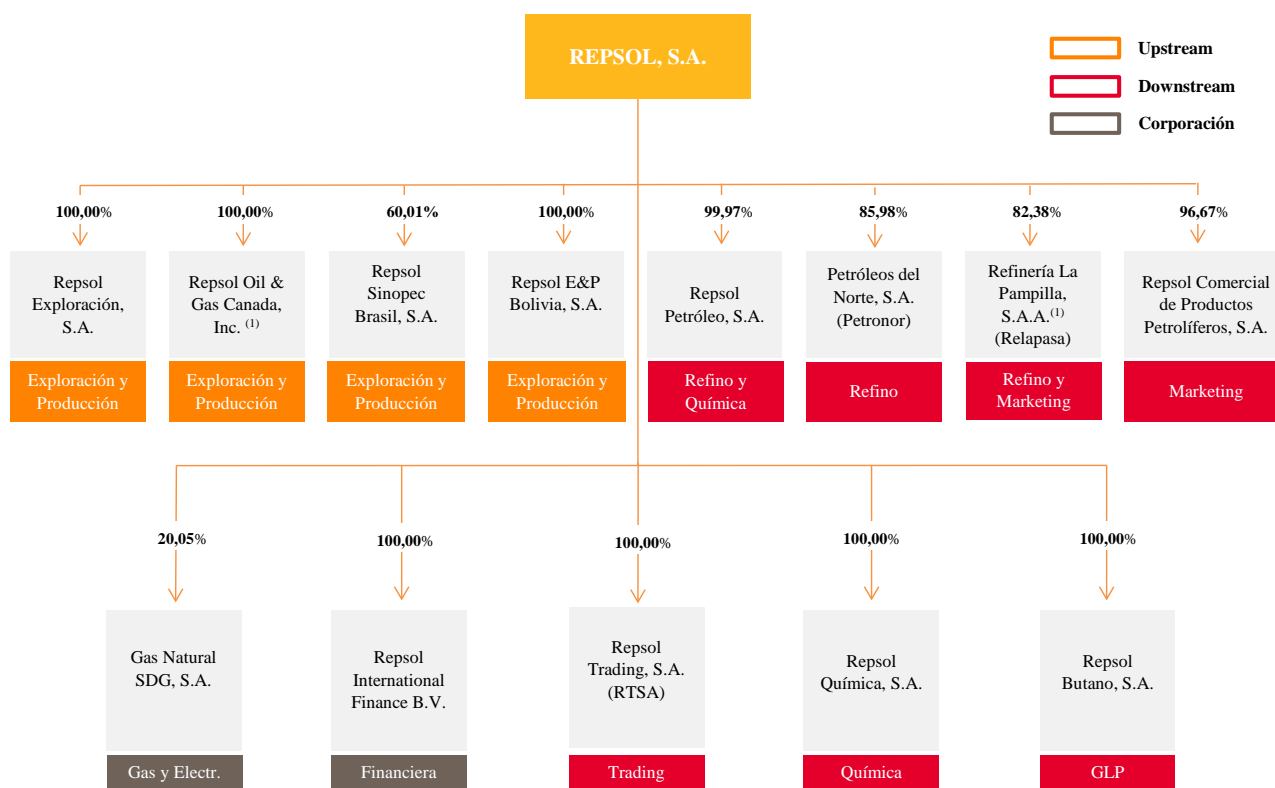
REPSOL, S.A.

Upstream
Downstream
Corporación

100,00%
Repsol Exploración, S.A.
Exploración y Producción

100,00%
Repsol Oil & Gas Canada, Inc. $^{(1)}$
Exploración y Producción

60,01%
Repsol Sinopec Brasil, S.A.
Exploración y Producción

100,00%
Repsol E&P Bolivia, S.A.
Exploración y Producción

99,97%
Repsol Petróleo, S.A.
Refino y Química

85,98%
Petróleos del Norte, S.A. (Petronor)
Refino

82,38%
Refinería La Pampilla, S.A.A.$^{(1)}$ (Relapasa)
Refino y Marketing

96,67%
Repsol Comercial de Productos Petrolíferos, S.A.
Marketing

20,05%
Gas Natural SDG, S.A.
Gas y Electr.

100,00%
Repsol International Finance B.V.
Financiera

100,00%
Repsol Trading, S.A. (RTSA)
Trading

100,00%
Repsol Química, S.A.
Química

100,00%
Repsol Butano, S.A.
GLP